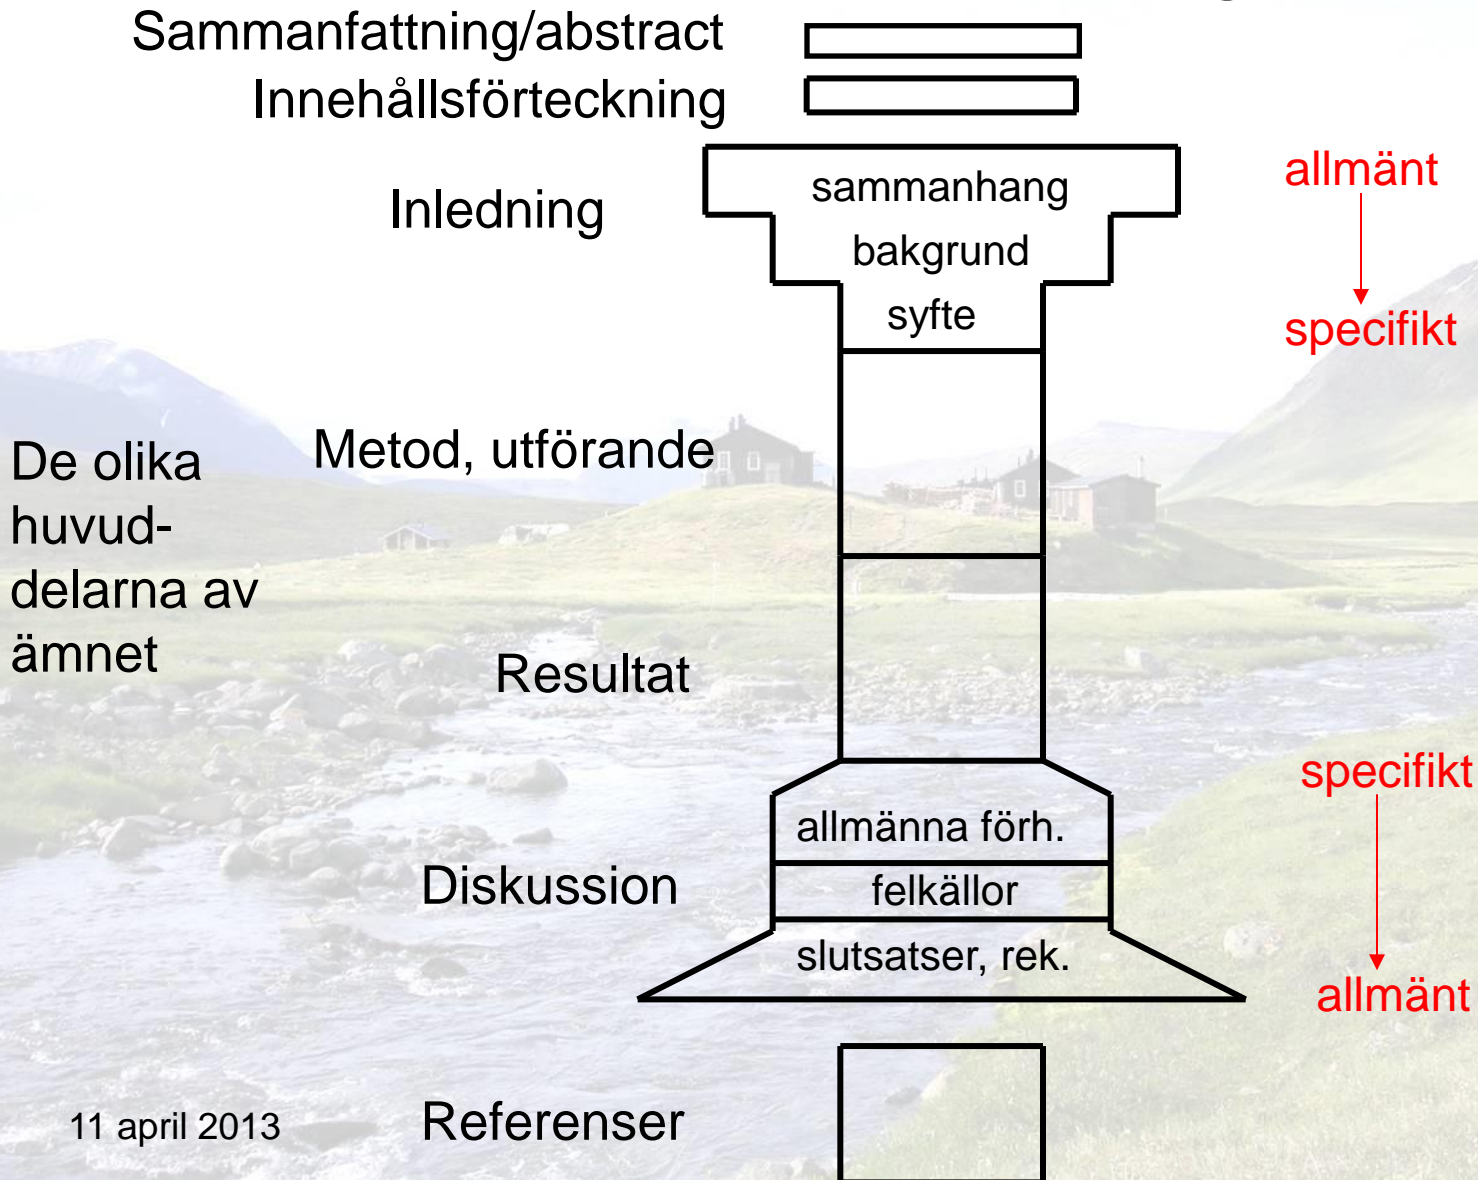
Sammanfattning/abstract

Innehållsförteckning

Inledning

sammanhang

bakgrund

syfte

allmänt

specifikt

De olika huvuddelarna av ämnet

Metod, utförande

Resultat

Diskussion

allmänna förh.

felkällor

slutsatser, rek.

specifikt

allmänt

11 april 2013

Referenser